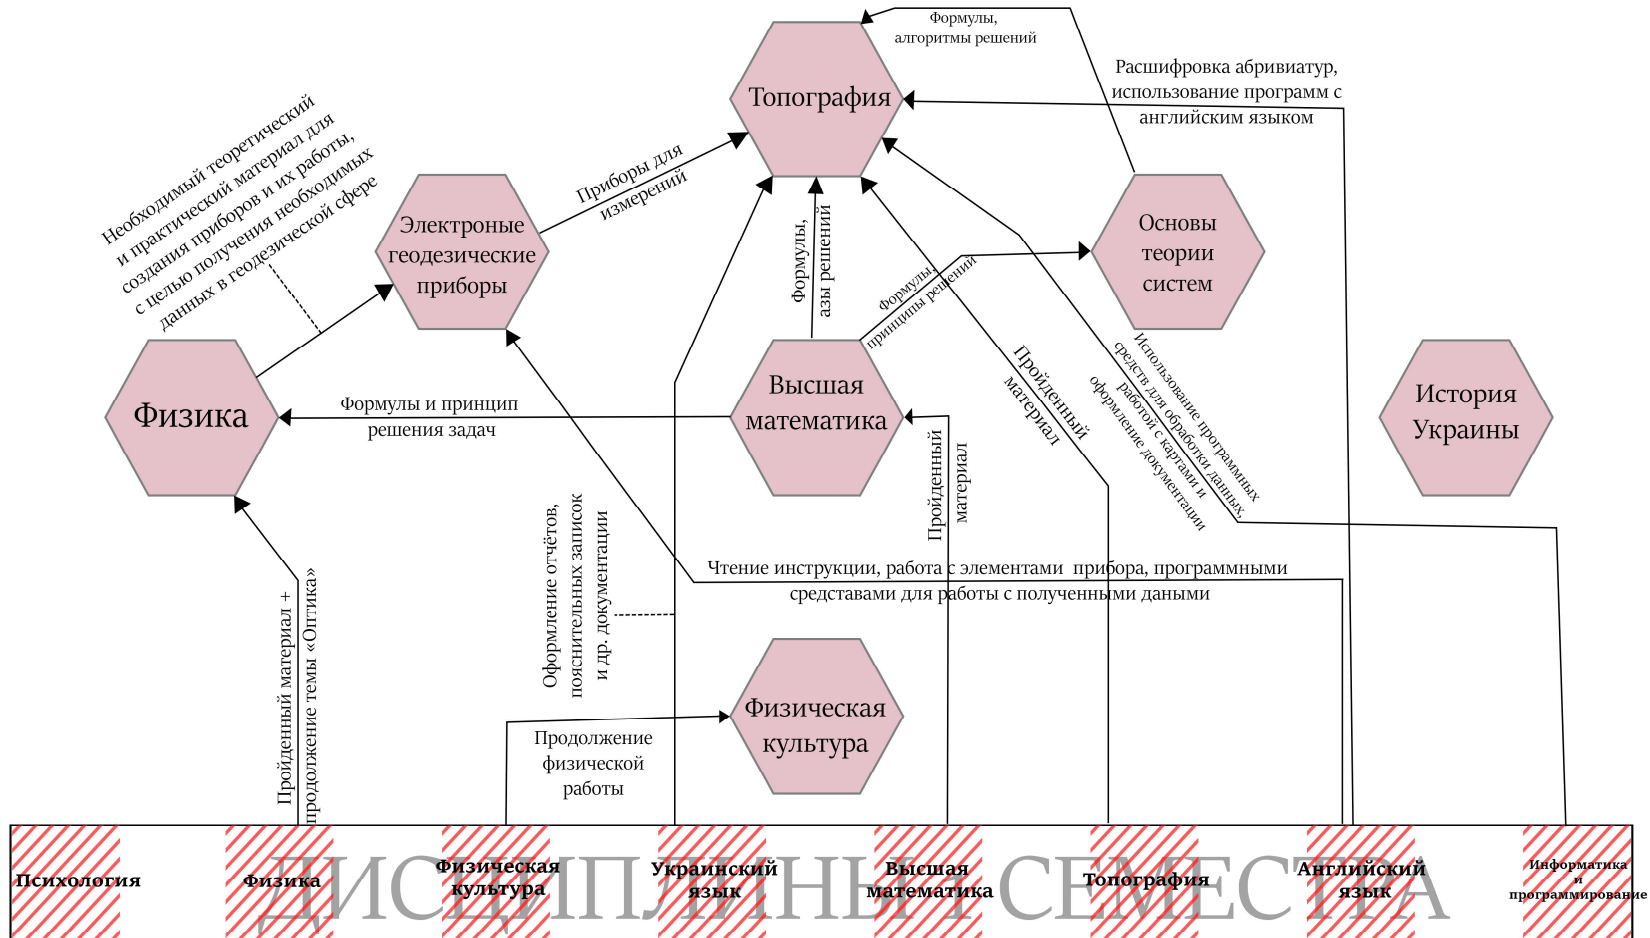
Топография

Формулы, алгоритмы решений

Расшифровка абривиатур, использование программ с английским языком

Необходимый теоретический и практический материал для создания приборов и их работы, с целью получения необходимых данных в геодезической сфере

Приборы для измерений

Электроные геодезические приборы

Формулы, азы решений

Формулы, принципы решений

Основы теории систем

Физика

Формулы и принцип решения задач

Высшая математика

Пройденный материал

Использование программных средств для обработки данных, работой с картами и оформление документации

История Украины

Пройденный материал

Оформление отчётов, пояснительных записок и др. документации

Чтение инструкции, работа с элементами прибора, программными средставами для работы с полученными даными

Пройденный материал + продолжение темы «Оптика»

Физическая культура

Продолжение физической работы

ДИСЦИПЛИНЫ СЕМЕСТРА

| Психология | Физика | Физическая культура | Украинский язык | Высшая математика | Топография | Английский язык | Информатика и программирование |